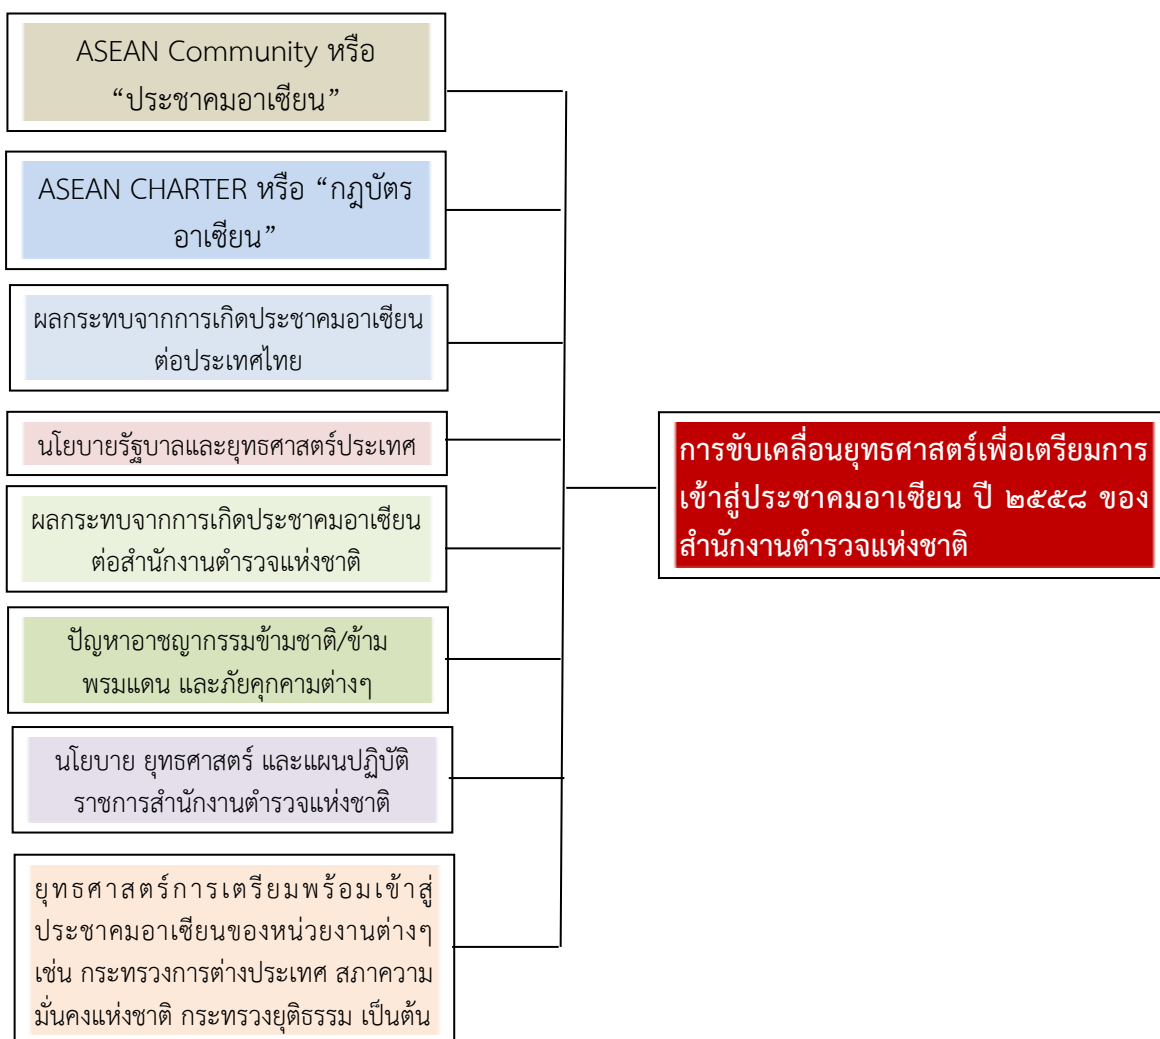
ASEAN Community หรือ “ประชาคมอาเซียน”

ASEAN CHARTER หรือ “กฎบัตรอาเซียน”

ผลกระทบจากการเกิดประชาคมอาเซียนต่อประเทศไทย

นโยบายรัฐบาลและยุทธศาสตร์ประเทศ

ผลกระทบจากการเกิดประชาคมอาเซียนต่อสำนักงานตำรวจแห่งชาติ

ปัญหาอาชญากรรมข้ามชาติ/ข้ามพรมแดน และภัยคุกคามต่างๆ

นโยบาย ยุทธศาสตร์ และแผนปฏิบัติราชการสำนักงานตำรวจแห่งชาติ

ยุทธศาสตร์การเตรียมพร้อมเข้าสู่ประชาคมอาเซียนของหน่วยงานต่างๆ เช่น กระทรวงการต่างประเทศ สภาความมั่นคงแห่งชาติ กระทรวงยุติธรรม เป็นต้น

การขับเคลื่อนยุทธศาสตร์เพื่อเตรียมการเข้าสู่ประชาคมอาเซียน ปี ๒๕๕๘ ของสำนักงานตำรวจแห่งชาติ